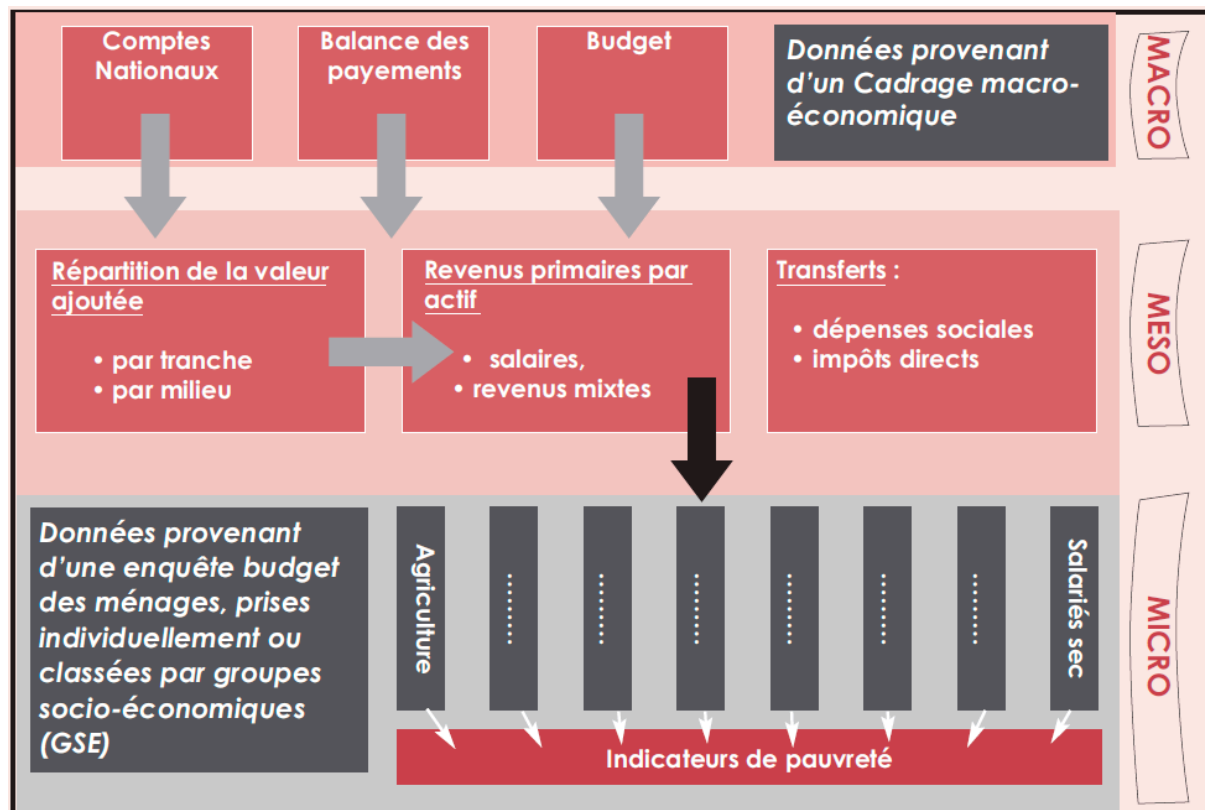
Comptes Nationaux

Balance des payements

Budget

Données provenant d'un Cadrage macro-économique

MACRO

Répartition de la valeur ajoutée

• par tranche
• par milieu

Revenus primaires par actif

• salaires,
• revenus mixtes

Transferts :

• dépenses sociales
• impôts directs

MESO

Données provenant d'une enquête budget des ménages, prises individuellement ou classées par groupes socio-économiques (GSE)

Agriculture

..........

..........

..........

..........

..........

..........

Salariés sec

Indicateurs de pauvreté

MICRO